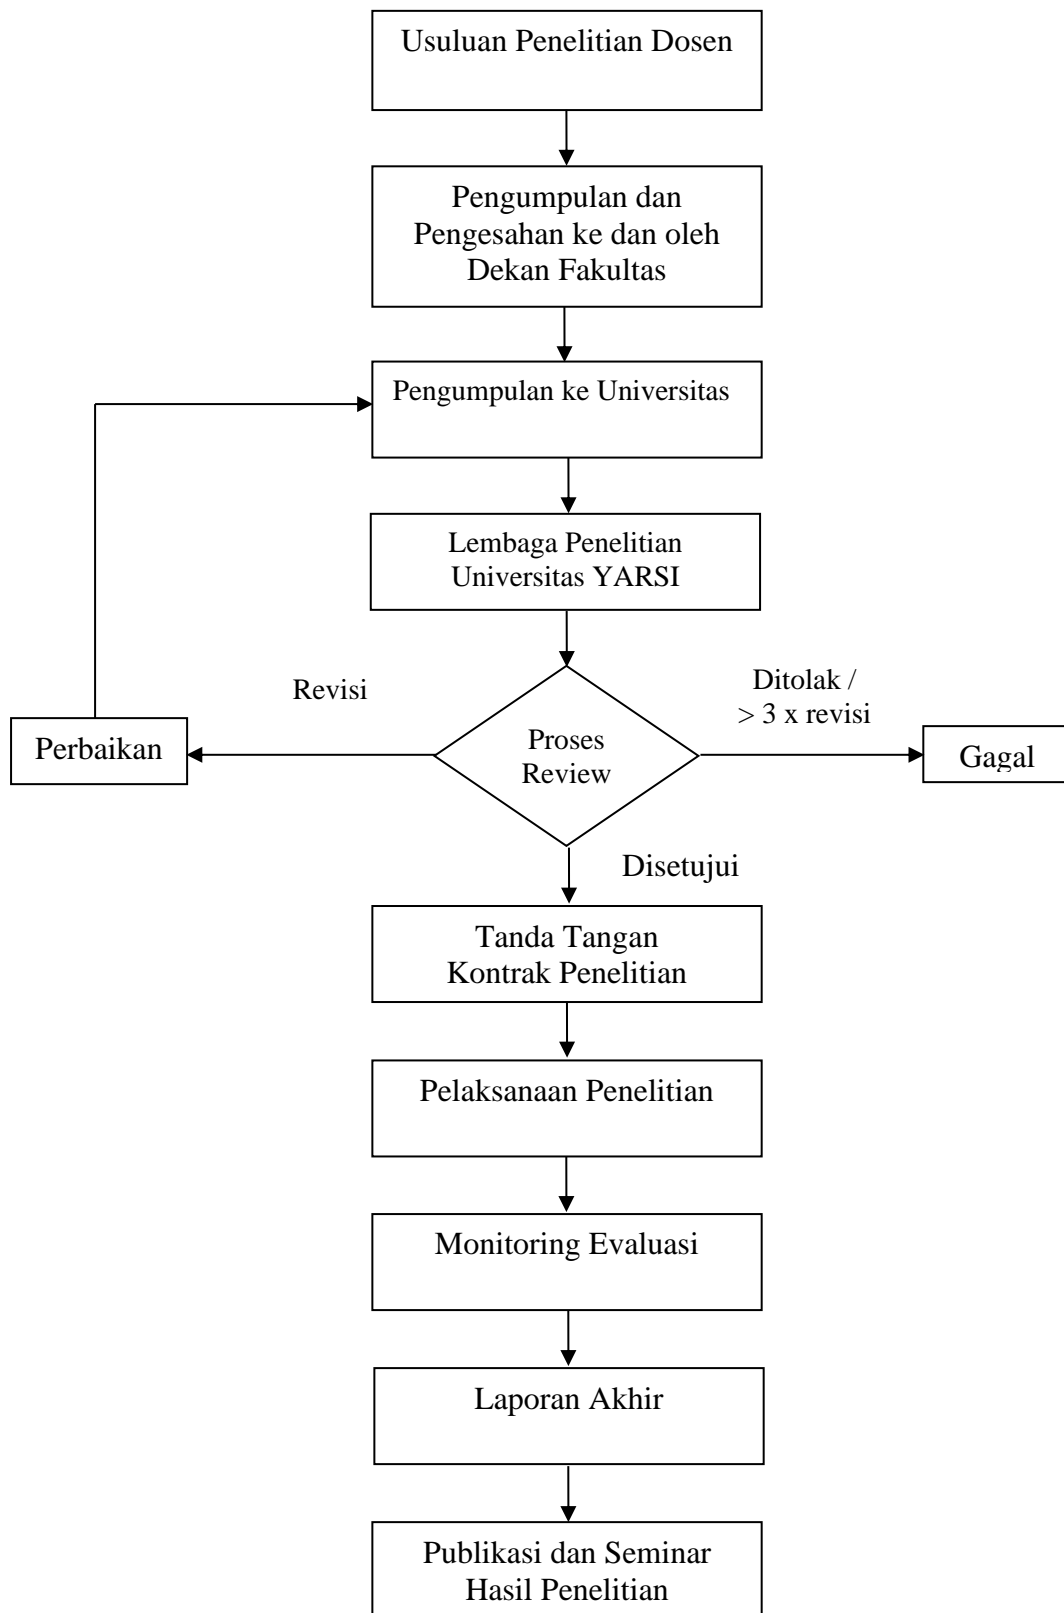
Usuluan Penelitian Dosen

Pengumpulan dan Pengesahan ke dan oleh Dekan Fakultas

Pengumpulan ke Universitas

Lembaga Penelitian Universitas YARSI

Revisi

Perbaikan

Proses Review

Ditolak / > 3 x revisi

Gagal

Disetujui

Tanda Tangan Kontrak Penelitian

Pelaksanaan Penelitian

Monitoring Evaluasi

Laporan Akhir

Publikasi dan Seminar Hasil Penelitian